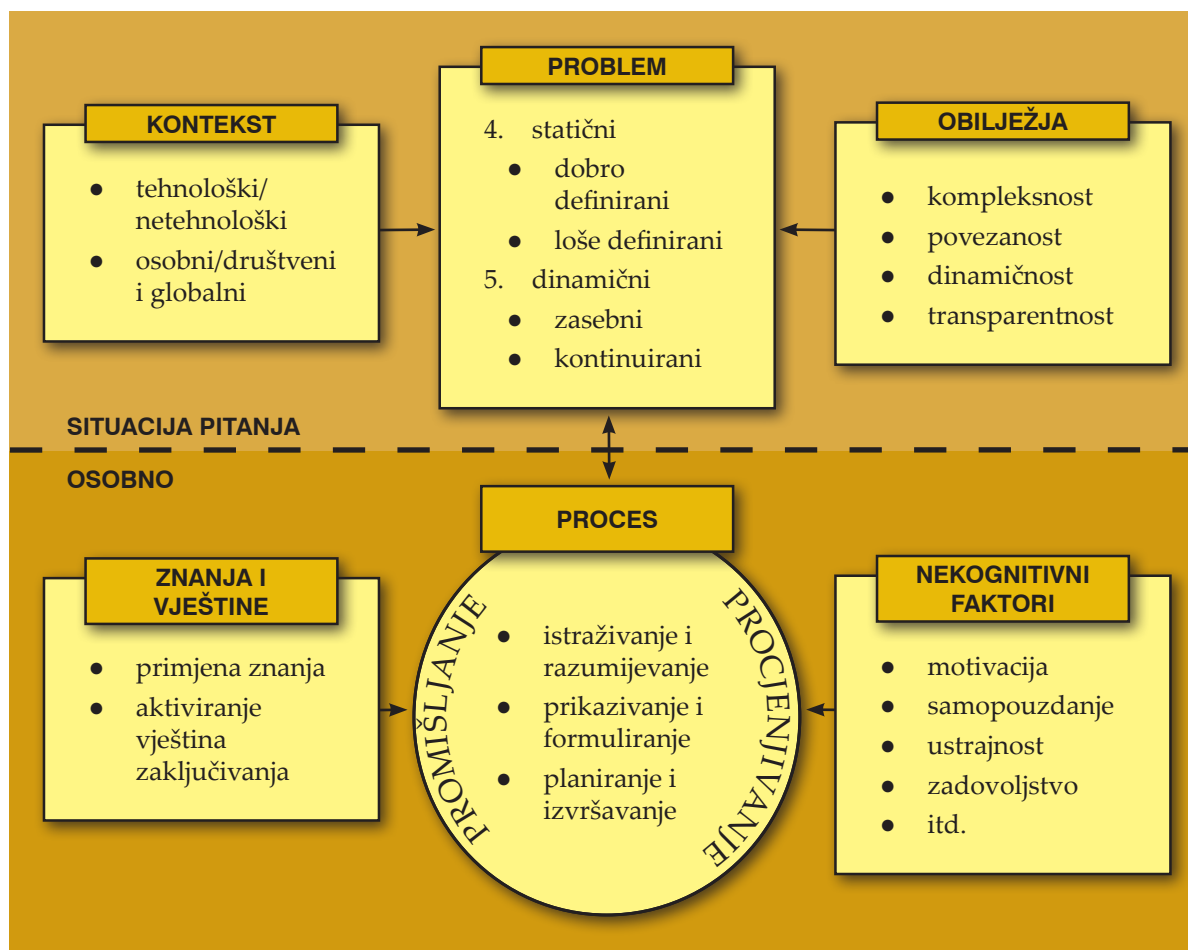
KONTEKST
- tehnološki/ netehnološki
- osobni/društveni i globalni

PROBLEM
4. statični
- dobro definirani
- loše definirani
5. dinamični
- zasebni
- kontinuirani

OBILJEŽJA
- kompleksnost
- povezanost
- dinamičnost
- transparentnost

SITUACIJA PITANJA

OSOBNO

ZNANJA I VJEŠTINE
- primjena znanja
- aktiviranje vještina zaključivanja

PROCES
PROMIŠLJANJE
- istraživanje i razumijevanje
- prikazivanje i formuliranje
- planiranje i izvršavanje
PROCJENJIVANJE

NEKOGNITIVNI FAKTORI
- motivacija
- samopouzdanje
- ustrajnost
- zadovoljstvo
- itd.